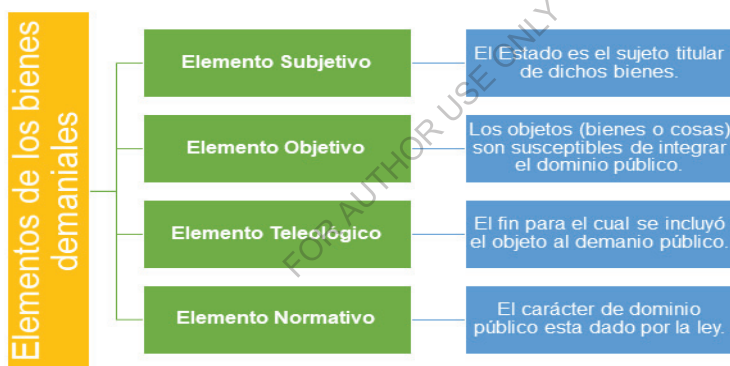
Elementos de los bienes demaniales

Elemento Subjetivo

El Estado es el sujeto titular de dichos bienes.

Elemento Objetivo

Los objetos (bienes o cosas) son susceptibles de integrar el dominio público.

Elemento Teleológico

El fin para el cual se incluyó el objeto al demanio público.

Elemento Normativo

El carácter de dominio público esta dado por la ley.

FOR AUTHOR USE ONLY